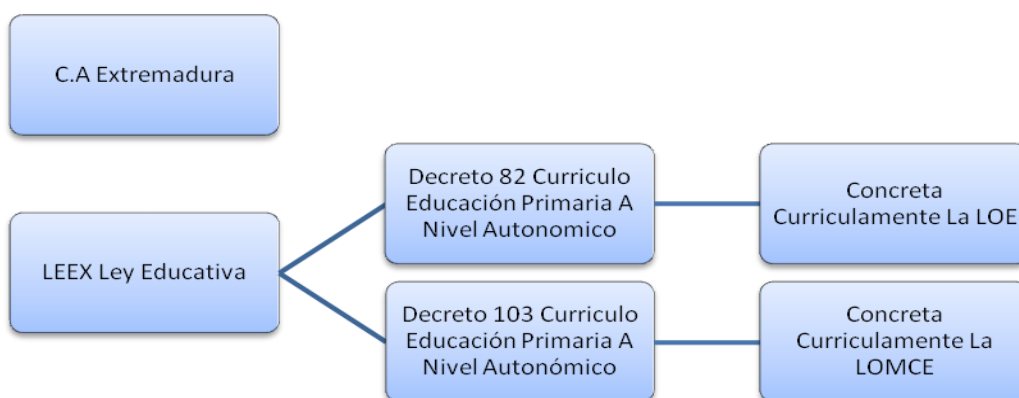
C.A Extremadura

LEEX Ley Educativa

Decreto 82 Curriculo Educación Primaria A Nivel Autonomico

Concreta Curricularmente La LOE

Decreto 103 Curriculo Educación Primaria A Nivel Autonómico

Concreta Curricularmente La LOMCE